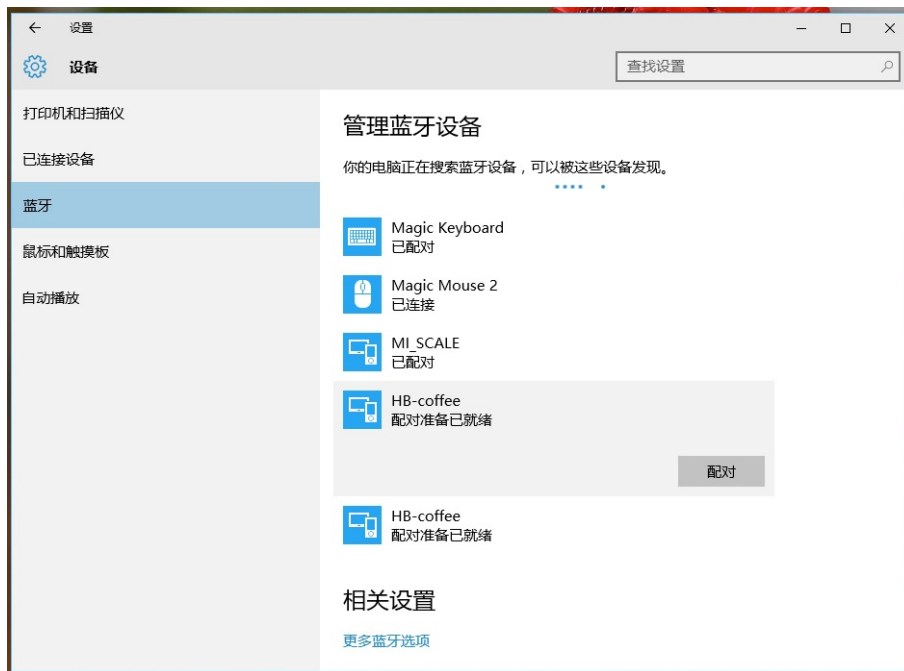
← 设置

设备

查找设置

打印机和扫描仪

已连接设备

蓝牙

鼠标和触摸板

自动播放

管理蓝牙设备

你的电脑正在搜索蓝牙设备，可以被这些设备发现。

Magic Keyboard
已配对

Magic Mouse 2
已连接

MI_SCALE
已配对

HB-coffee
配对准备已就绪

配对

HB-coffee
配对准备已就绪

相关设置

更多蓝牙选项